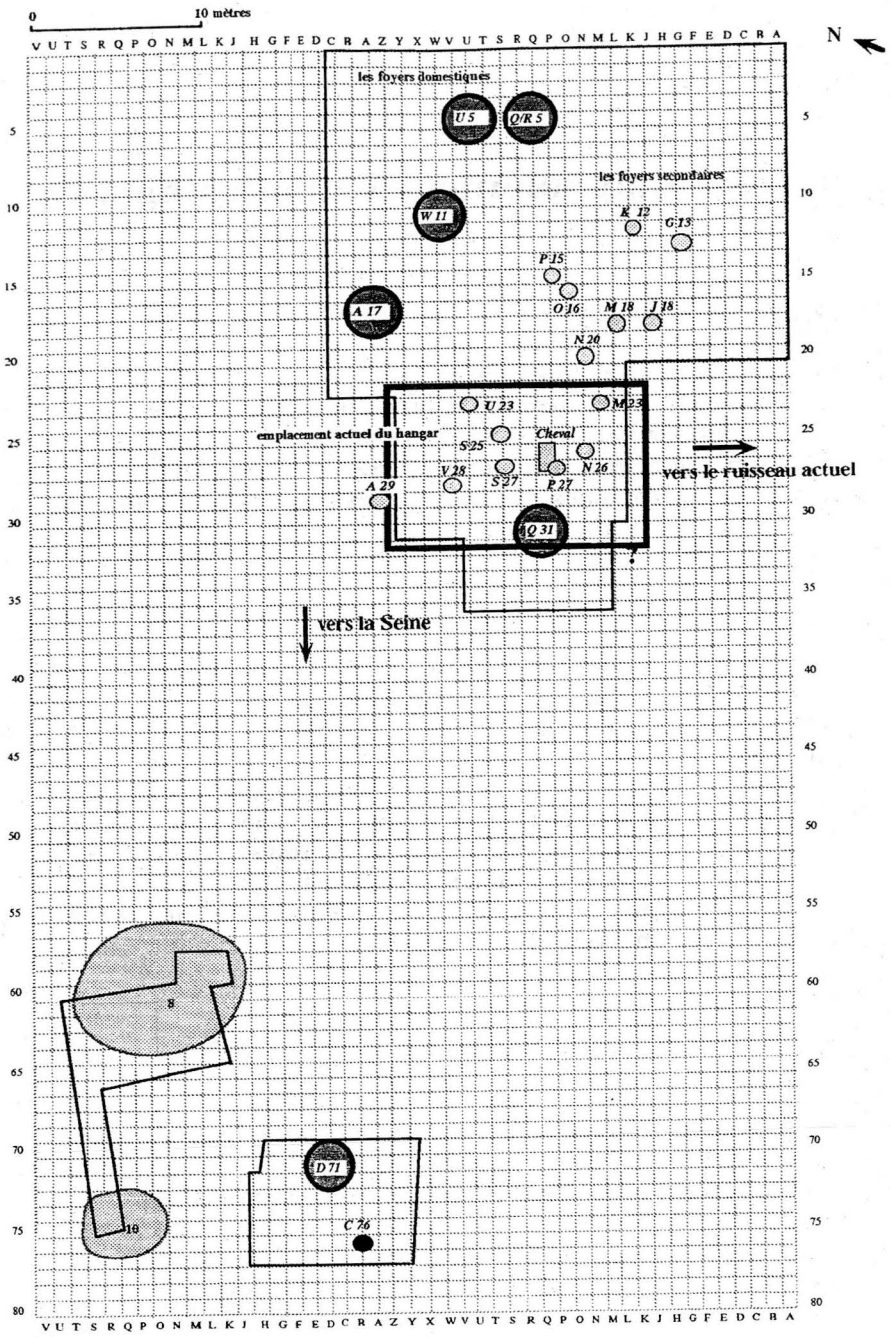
0 10 mètres

V U T S R Q P O N M L K J H G F E D C B A Z Y X W V U T S R Q P O N M L K J H G F E D C B A

N

les foyers domestiques

U 5

Q/R 5

les foyers secondaires

W 11

K 12

G 13

P 15

O 16

A 17

M 18

J 18

N 20

U 23

M 23

emplacement actuel du hangar

S 25

Cheval

N 26

vers le ruisseau actuel

V 28

S 27

P 27

A 29

Q 31

?

vers la Seine

8

10

D 71

C 76

5 10 15 20 25 30 35 40 45 50 55 60 65 70 75 80

5 10 15 20 25 30 35 40 45 50 55 60 65 70 75 80

V U T S R Q P O N M L K J H G F E D C B A Z Y X W V U T S R Q P O N M L K J H G F E D C B A